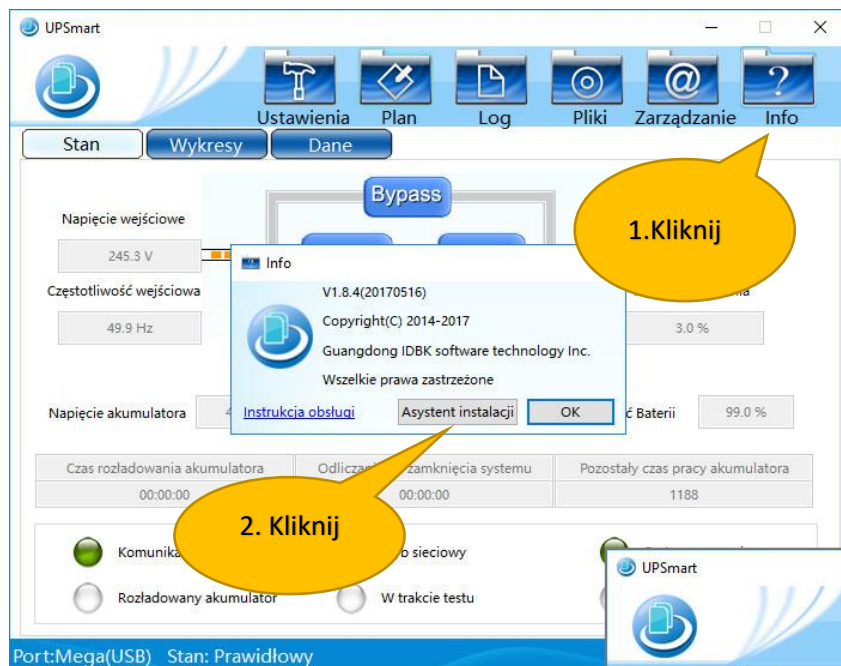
UPSmart

Ustawienia Plan Log Pliki Zarządzanie Info

Stan Wykresy Dane

Bypass

1.Kliknij

Napięcie wejściowe

245.3 V

Info

Częstotliwość wejściowa

V1.8.4(20170516)

Copyright(C) 2014-2017

Guangdong IDBK software technology Inc.

Wszelkie prawa zastrzeżone

49.9 Hz

3.0 %

Napięcie akumulatora

Instrukcja obsługi

Asystent instalacji

OK

ć Baterii

99.0 %

Czas rozładowania akumulatora

Odlicza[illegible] zamknięcia systemu

Pozostały czas pracy akumulatora

00:00:00

00:00:00

1188

2. Kliknij

Komunika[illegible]

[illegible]b sieciowy

Rozładowany akumulator

W trakcie testu

UPSmart

Port:Mega(USB) Stan: Prawidłowy